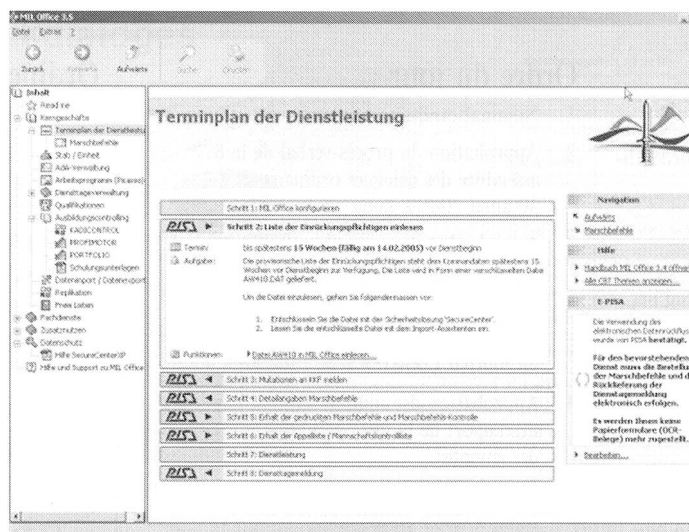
MIL Office 3.5

Datei Extras ?

Zurück Vorwärts Aufwärts Suchen Drucken

Inhalt
Read me
Kerngeschäfte
Terminplan der Dienstleistung
Marschbefehle
Stab / Einheit
Adr-Verwaltung
Arbeitsprogramm (Fassung)
Dienstagenverwaltung
Qualifikationen
Ausbildungscontrolling
KADICONTROL
PROFIMOTOR
PORTFOLIO
Schulungsunterlagen
Datenexport / Datenexport
Replikation
Print Listen
Fachdienste
Zusatznutzen
Datenschutz
Hilfe SecureCenterXP
Hilfe und Support zu MIL Office

Terminplan der Dienstleistung

Schritt 1: MIL Office konfigurieren

PISA Schritt 2: Liste der Einrückungspflichtigen einlesen

Termin: bis spätestens 15 Wochen (fällig am 14.02.2005) vor Dienstbeginn

Aufgabe: Die provisorische Liste der Einrückungspflichtigen steht dem Kommandanten spätestens 15 Wochen vor Dienstbeginn zur Verfügung. Die Liste wird in Form einer verschlüsselten Datei AW410.ZAT geliefert.

Um die Datei einzulesen, gehen Sie folgendermassen vor:

1. Entschlüsseln Sie die Datei mit der Sicherheitslösung "SecureCenter".
2. Lesen Sie die entschlüsselte Datei mit dem Import-Assistenten ein.

Funktionen: Datei AW410 in MIL Office einlesen...

PISA Schritt 3: Mutationen an KKP melden

PISA Schritt 4: Detailangaben Marschbefehle

PISA Schritt 5: Erhalt der gedruckten Marschbefehle und Marschbefehls-Kontrolle

PISA Schritt 6: Erhalt der Appellliste / Mannschaftskontrollliste

Schritt 7: Dienstleistung

PISA Schritt 8: Dienstagemeldung

Navigation
Aufwärts
Marschbefehle

Hilfe
Handbuch MIL Office 3.4 offline
Alle CBT Themen anzeigen...

E-PISA
Die Verwendung des elektronischen Datenaustauschs wurde von PISA bestätigt.

Für den bevorstehenden Dienst muss die Bestellung der Marschbefehle und die Rücklieferung der Dienstagemeldung elektronisch erfolgen.

Es werden Ihnen keine Papierformulare (OCR-Belege) mehr zugestellt.

Bearbeiten...